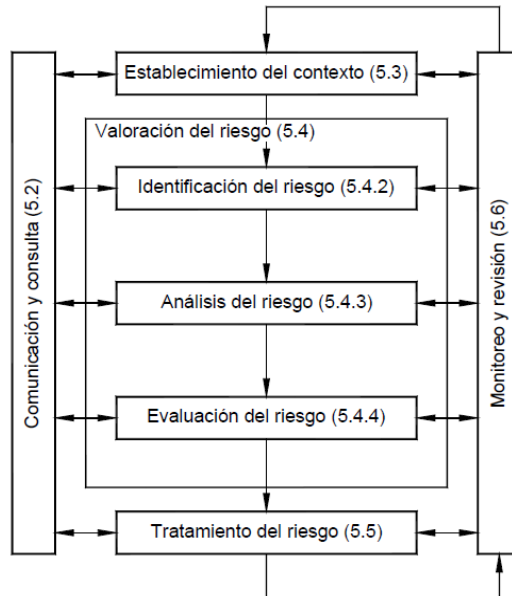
Comunicación y consulta (5.2)

Establecimiento del contexto (5.3)

Valoración del riesgo (5.4)

Identificación del riesgo (5.4.2)

Análisis del riesgo (5.4.3)

Evaluación del riesgo (5.4.4)

Tratamiento del riesgo (5.5)

Monitoreo y revisión (5.6)